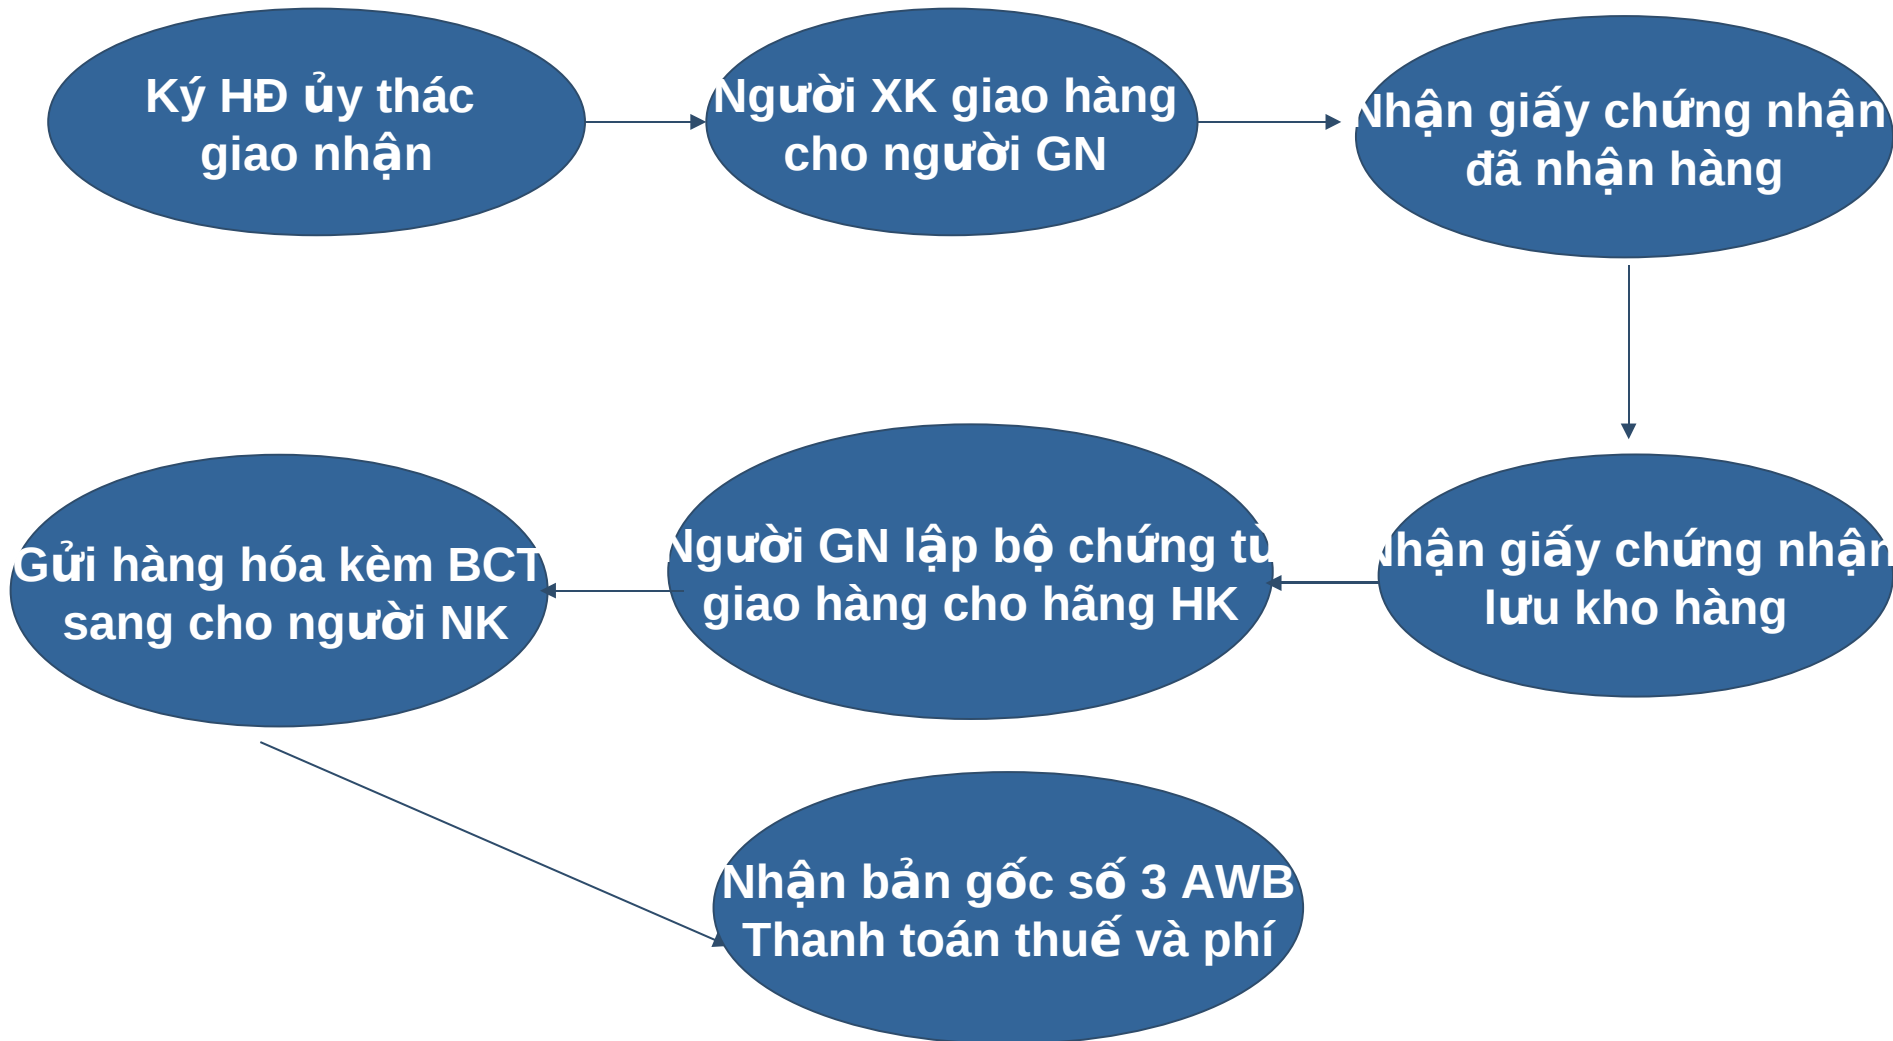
Ký HĐ ủy thác giao nhận

Người XK giao hàng cho người GN

Nhận giấy chứng nhận đã nhận hàng

Nhận giấy chứng nhận lưu kho hàng

Người GN lập bộ chứng từ giao hàng cho hãng HK

Gửi hàng hóa kèm BCT sang cho người NK

Nhận bản gốc số 3 AWB Thanh toán thuế và phí